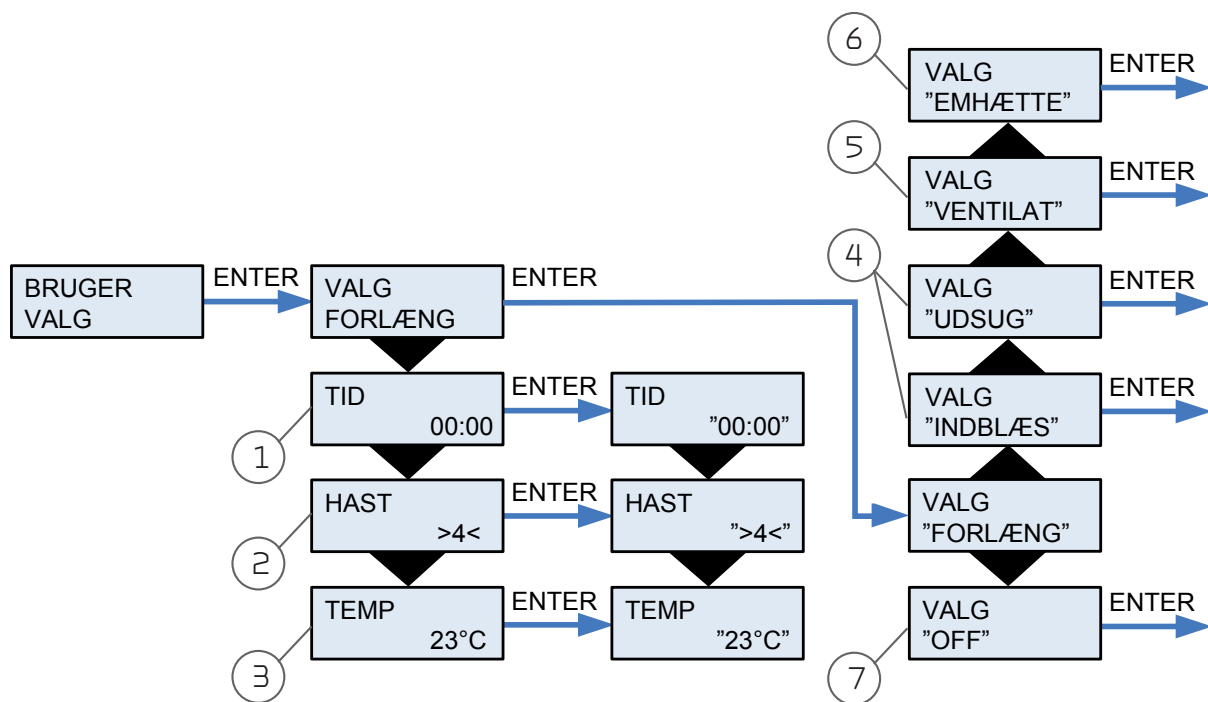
6
VALG
"EMHÆTTE"
ENTER

5
VALG
"VENTILAT"
ENTER

4
VALG
"UDSUG"
ENTER

BRUGER
VALG
ENTER
VALG
FORLÆNG
ENTER

VALG
"INDBLÆS"
ENTER

TID
00:00
ENTER
TID
"00:00"
1

HAST
>4<
ENTER
HAST
">4<"
2

VALG
"FORLÆNG"

TEMP
23°C
ENTER
TEMP
"23°C"
3

VALG
"OFF"
ENTER
7